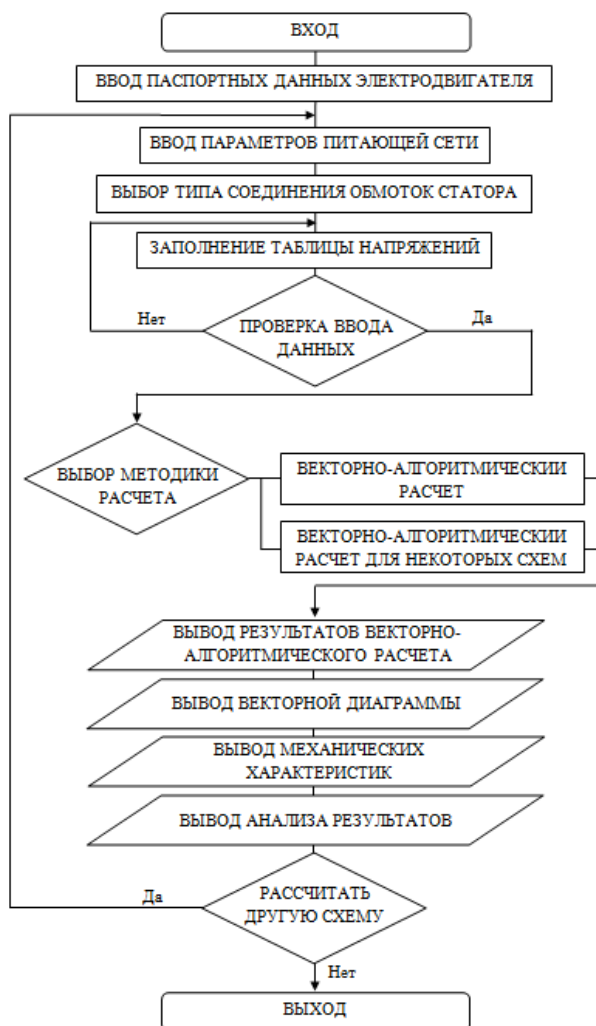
ВХОД

ВВОД ПАСПОРТНЫХ ДАННЫХ ЭЛЕКТРОДВИГАТЕЛЯ

ВВОД ПАРАМЕТРОВ ПИТАЮЩЕЙ СЕТИ

ВЫБОР ТИПА СОЕДИНЕНИЯ ОБМОТОК СТАТОРА

ЗАПОЛНЕНИЕ ТАБЛИЦЫ НАПРЯЖЕНИЙ

Нет

ПРОВЕРКА ВВОДА ДАННЫХ

Да

ВЫБОР МЕТОДИКИ РАСЧЕТА

ВЕКТОРНО-АЛГОРИТМИЧЕСКИЙ РАСЧЕТ

ВЕКТОРНО-АЛГОРИТМИЧЕСКИЙ РАСЧЕТ ДЛЯ НЕКОТОРЫХ СХЕМ

ВЫВОД РЕЗУЛЬТАТОВ ВЕКТОРНО-АЛГОРИТМИЧЕСКОГО РАСЧЕТА

ВЫВОД ВЕКТОРНОЙ ДИАГРАММЫ

ВЫВОД МЕХАНИЧЕСКИХ ХАРАКТЕРИСТИК

ВЫВОД АНАЛИЗА РЕЗУЛЬТАТОВ

Да

РАССЧИТАТЬ ДРУГУЮ СХЕМУ

Нет

ВЫХОД